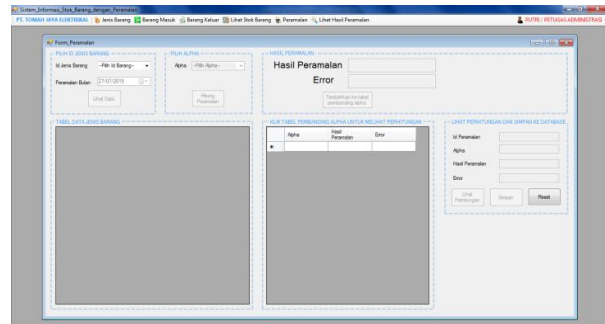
System_Informasi_Stok_Barang_dengan_Peramalan

PT. TOMAH JAYA ELEKTRIKAL | Jenis Barang | Barang Masuk | Barang Keluar | Lihat Stok Barang | Peramalan | Lihat Hasil Peramalan

PUTRI / PETUGAS ADMINISTRASI

Form_Peramalan

PILIH ID JENIS BARANG

Id Jenis Barang --Pilih Id Barang--

Peramalan Bulan 27/07/2019

Lihat Data

PILIH ALPHA

Alpha --Pilih Alpha--

Hitung Peramalan

HASIL PERAMALAN

Hasil Peramalan

Error

Tambahkan ke tabel pembanding alpha

TABEL DATA JENIS BARANG

KLIK TABEL PEMBANDING ALPHA UNTUK MELIHAT PERHITUNGAN

| | Alpha | Hasil Peramalan | Error |
|---|---|---|---|
| * | | | |

LIHAT PERHITUNGAN DAN SIMPAN KE DATABASE

Id Peramalan

Alpha

Hasil Peramalan

Error

Lihat Perhitungan

Simpan

Reset